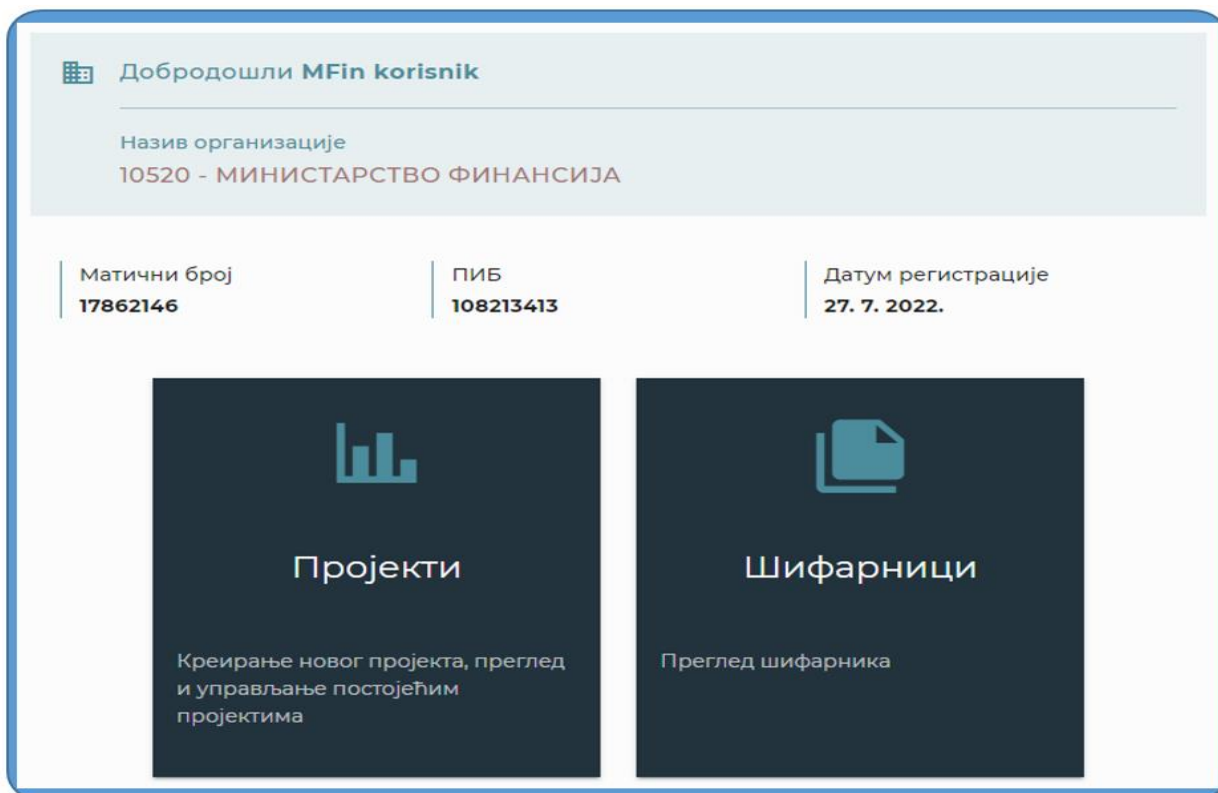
Добродошли MFin korisnik

Назив организације
10520 - МИНИСТАРСТВО ФИНАНСИЈА

Матични број
17862146

ПИБ
108213413

Датум регистрације
27. 7. 2022.

Пројекти

Креирање новог пројекта, преглед и управљање постојећим пројектима

Шифарници

Преглед шифарника